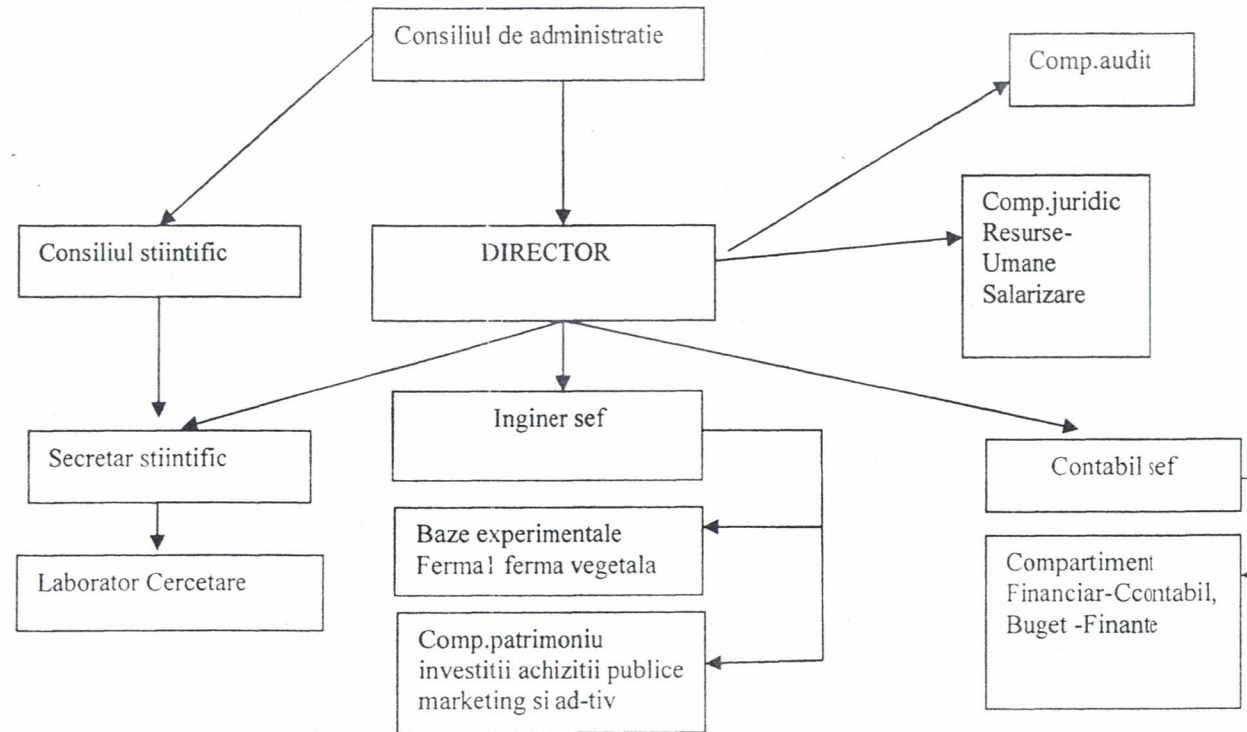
Consiliul de administratie

Comp.audit

Consiliul stiintific

DIRECTOR

Comp.juridic Resurse-Umane Salarizare

Secretar stiintific

Inginer sef

Contabil sef

Laborator Cercetare

Baze experimentale Ferma1 ferma vegetala

Comp.patrimoniu investitii achizitii publice marketing si ad-tiv

Compartiment Financiar-Ccontabil, Buget -Finante